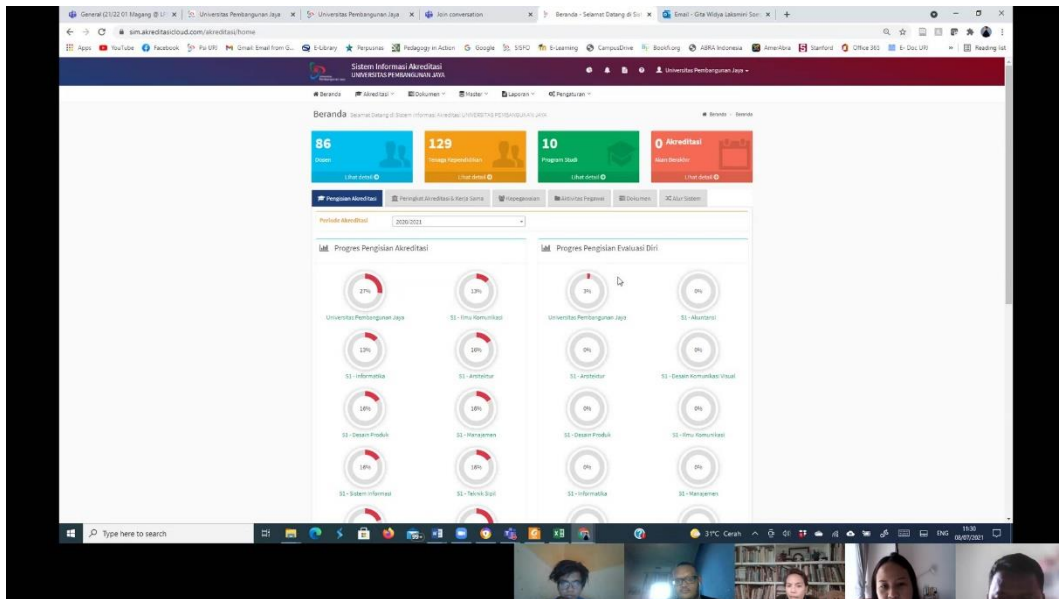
General (21/22 01 Magang @ U | Universitas Pembangunan Jaya | Universitas Pembangunan Jaya | Join conversation | Beranda - Selamat Datang di Si | Email - Gita Widya Laksmini Soe | +

sim.akreditasicloud.com/akreditasi/home

Apps YouTube Facebook Pai UPJ Gmail: Email from G... E-Library Perpusnas Pedagogy in Action Google SISFO E-Learning CampusDrive Bookfi.org ABRA Indonesia AmerAbra Stanford Office 365 E-Doc UPJ Reading list

Sistem Informasi Akreditasi
UNIVERSITAS PEMBANGUNAN JAYA

Universitas Pembangunan Jaya

Beranda Akreditasi Dokumen Master Laporan Pengaturan

Beranda Selamat Datang di Sistem Informasi Akreditasi UNIVERSITAS PEMBANGUNAN JAYA

Beranda > Beranda

86
Dosen
Lihat detail

129
Tenaga Kependidikan
Lihat detail

10
Program Studi
Lihat detail

0 Akreditasi
Akan Berakhir
Lihat detail

Pengisian Akreditasi | Peringkat Akreditasi & Kerja Sama | Kepegawaian | Aktivitas Pegawai | Dokumen | Alur Sistem

Periode Akreditasi 2020/2021

Progres Pengisian Akreditasi

27%
Universitas Pembangunan Jaya

13%
S1 - Ilmu Komunikasi

13%
S1 - Informatika

16%
S1 - Arsitektur

16%
S1 - Desain Produk

16%
S1 - Manajemen

16%
S1 - Sistem Informasi

16%
S1 - Teknik Sipil

Progres Pengisian Evaluasi Diri

3%
Universitas Pembangunan Jaya

0%
S1 - Akuntansi

0%
S1 - Arsitektur

0%
S1 - Desain Komunikasi Visual

0%
S1 - Desain Produk

0%
S1 - Ilmu Komunikasi

0%
S1 - Informatika

0%
S1 - Manajemen

Type here to search

31°C Cerah ENG 11:30 08/07/2021